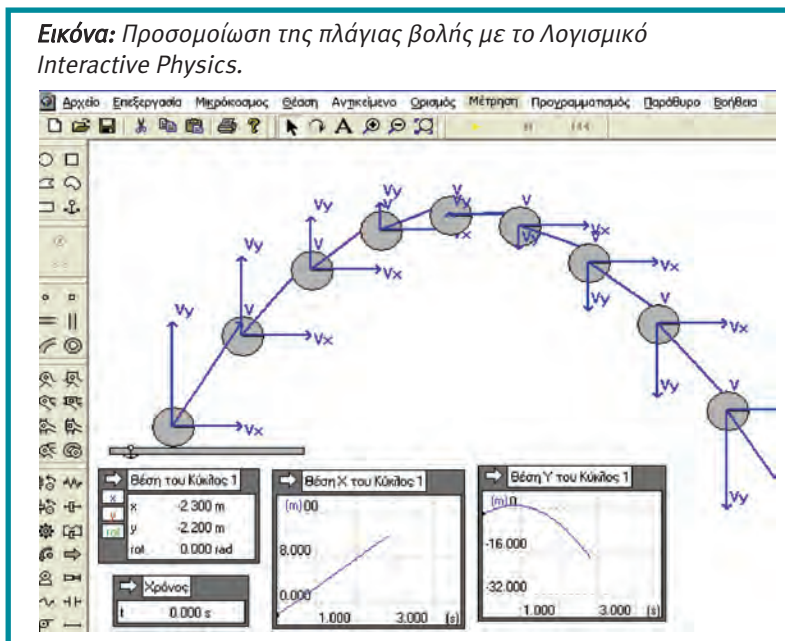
**Εικόνα:** Προσομοίωση της πλάγιας βολής με το Λογισμικό Interactive Physics.

Αρχείο Επεξεργασία Μικρόκοσμος Θέαση Αντικείμενο Ορισμός Μέτρηση Προγραμματισμός Παράθυρο Βοήθεια

Vy V Vx Vy V Vx Vy V Vx Vy V Vx Vy V Vx V Vx V Vx Vy V Vx Vy V Vx Vy V Vx Vy V Vy

Θέση του Κύκλος 1
| | | |
|---|---|---|
| x | x | -2.300 m |
| y | y | 2.200 m |
| rot | rot | 0.000 rad |

Θέση X του Κύκλος 1
(m) 00
8.000
0.000
1.000 3.000 (s)

Θέση Y του Κύκλος 1
(m) 0
-16.000
-32.000
1.000 3.000 (s)

Χρόνος
t 0.000 s